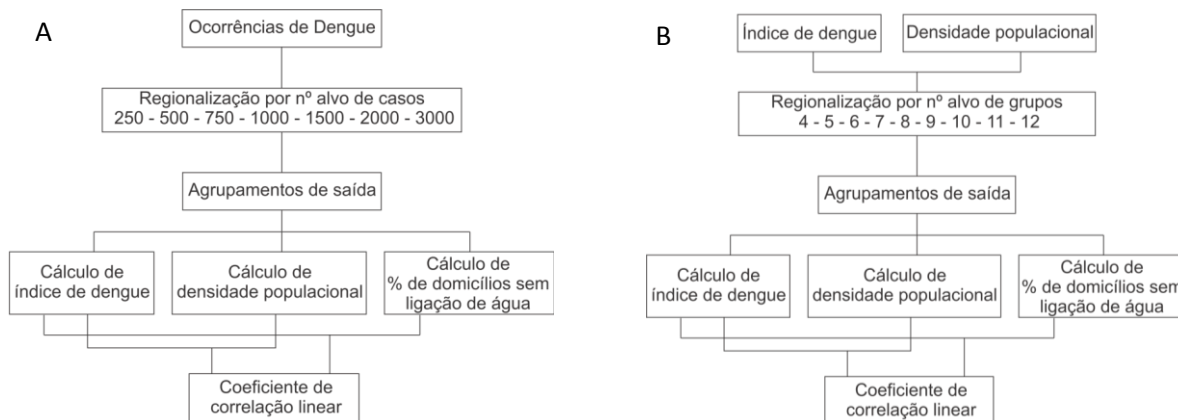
A

Ocorrências de Dengue

Regionalização por nº alvo de casos
250 - 500 - 750 - 1000 - 1500 - 2000 - 3000

Agrupamentos de saída

Cálculo de índice de dengue

Cálculo de densidade populacional

Cálculo de % de domicílios sem ligação de água

Coeficiente de correlação linear

B

Índice de dengue

Densidade populacional

Regionalização por nº alvo de grupos
4 - 5 - 6 - 7 - 8 - 9 - 10 - 11 - 12

Agrupamentos de saída

Cálculo de índice de dengue

Cálculo de densidade populacional

Cálculo de % de domicílios sem ligação de água

Coeficiente de correlação linear